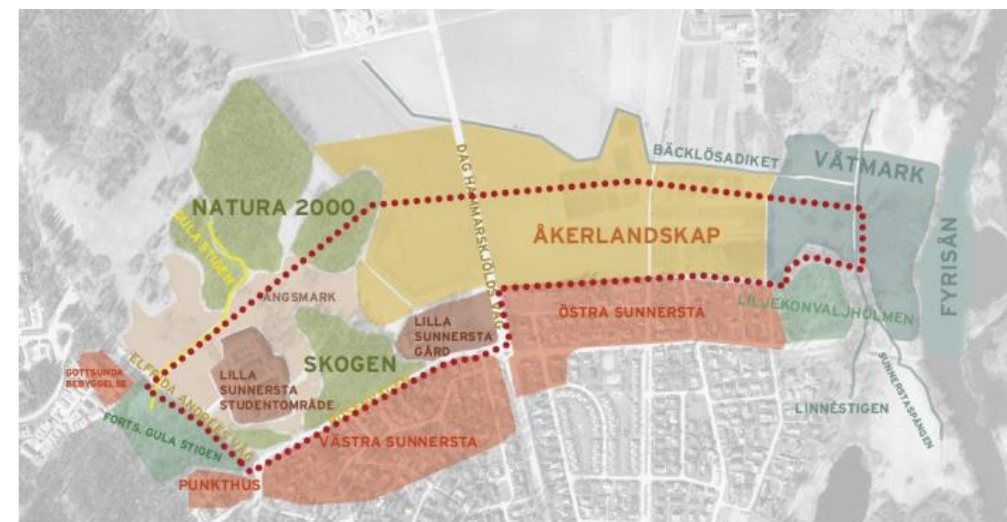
NATURA 2000
GULA STIGEN
DAG HAMMARSKJÖLDS VÄG
BÄCKLÖSADIKET
VÅTMARK
ÅKERLANDSKAP
FYRISÅN
ÄNGSMARK
LILLA SUNNERSTA GÅRD
ÖSTRA SUNNERSTA
LILJEKONVALJHOLMEN
GOTTSUNDA BEBYGGELSE
ELFRIDA ANDRÉES VÄG
LILLA SUNNERSTA STUDENTOMRÅDE
SKOGEN
SUNNERSTASPÅNGEN
LINNÉSTIGEN
FORTS. GULA STIGEN
VÄSTRA SUNNERSTA
PUNKTHUS